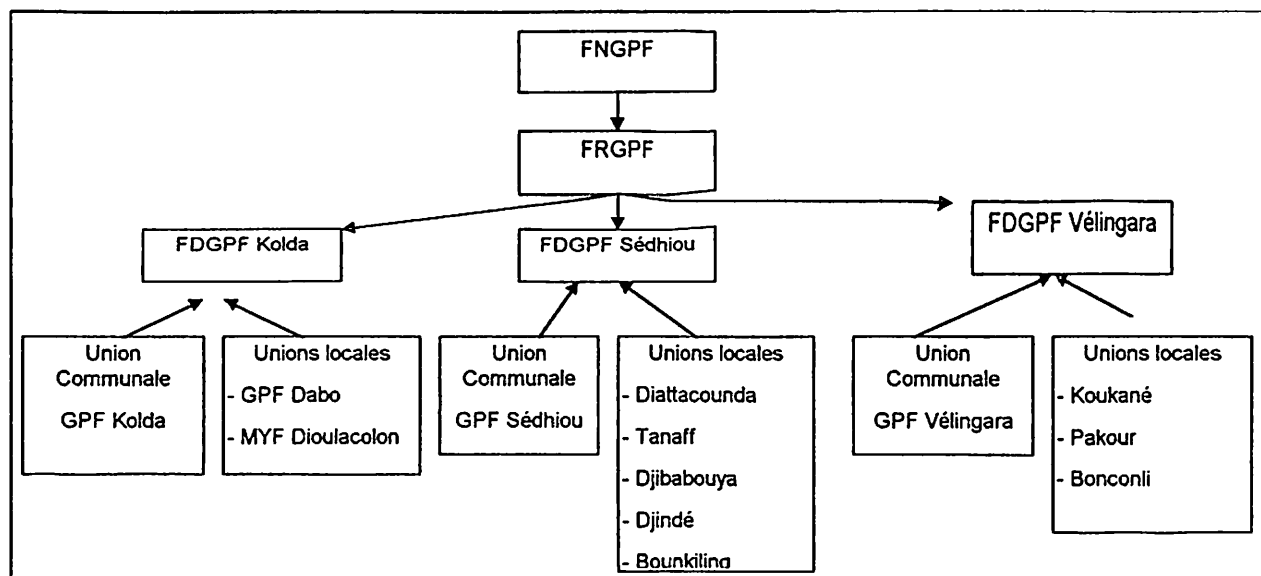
FNGPF

FRGPF

FDGPF Kolda

FDGPF Sédhiou

FDGPF Vélingara

Union Communale GPF Kolda

Unions locales
- GPF Dabo
- MYF Dioulacolon

Union Communale GPF Sédhiou

Unions locales
- Diattacounda
- Tanaff
- Djibabouya
- Djindé
- Bounkiling

Union Communale GPF Vélingara

Unions locales
- Koukané
- Pakour
- Bonconli